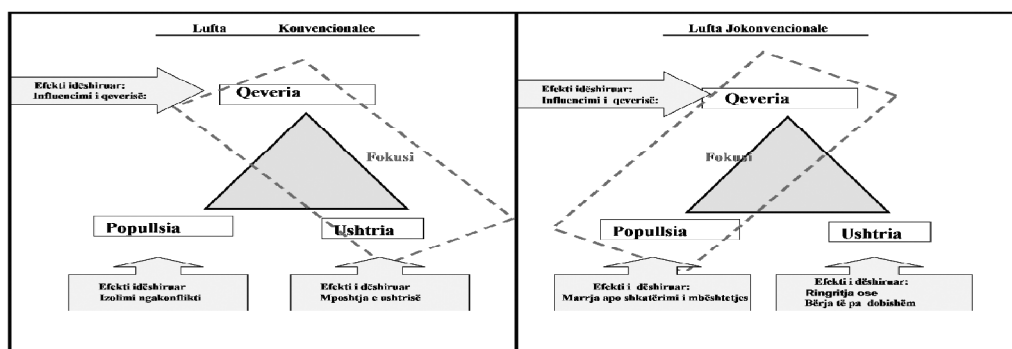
Lufta Konvencionalee

Efekti idëshiruar:
Influencimi i qeverisë:

Qeveria

Fokusi

Popullsia

Ushtria

Efekti idëshiruar
Izolimi ngakonflikti

Efekti i dëshiruar
Mposhtja e ushtrisë

Lufta Jokonvencionale

Efekti idëshiruar:
Influencimi i qeverisë:

Qeveria

Fokusi

Popullsia

Ushtria

Efekti i dëshiruar:
Marrja apo shkatërimi i mbështetjes

Efekti i dëshiruar:
Ringritja ose
Bërja të pa dobishëm